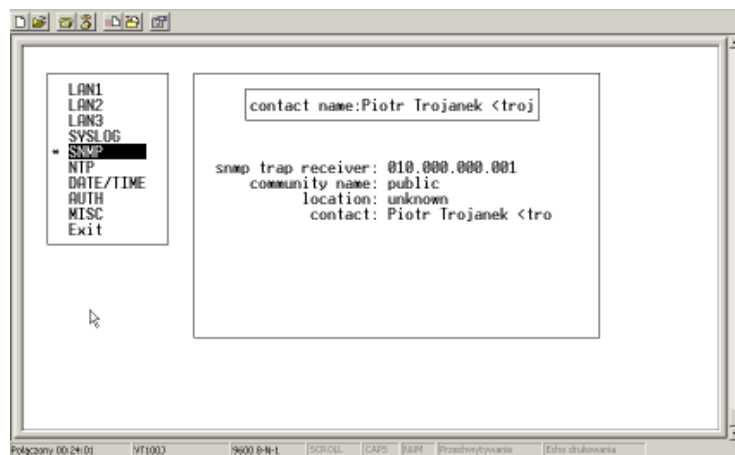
LAN1
LAN2
LAN3
SYSLOG
* SNMP
NTP
DATE/TIME
AUTH
MISC
Exit

contact name:Piotr Trojanek <troj

snmp trap receiver: 010.000.000.001
community name: public
location: unknown
contact: Piotr Trojanek <tro

Połączony 00:24:01 | VT100J | 9600 8-N-1 | SCROLL | CAPS | NUM | Przechwytywanie | Echo drukowania